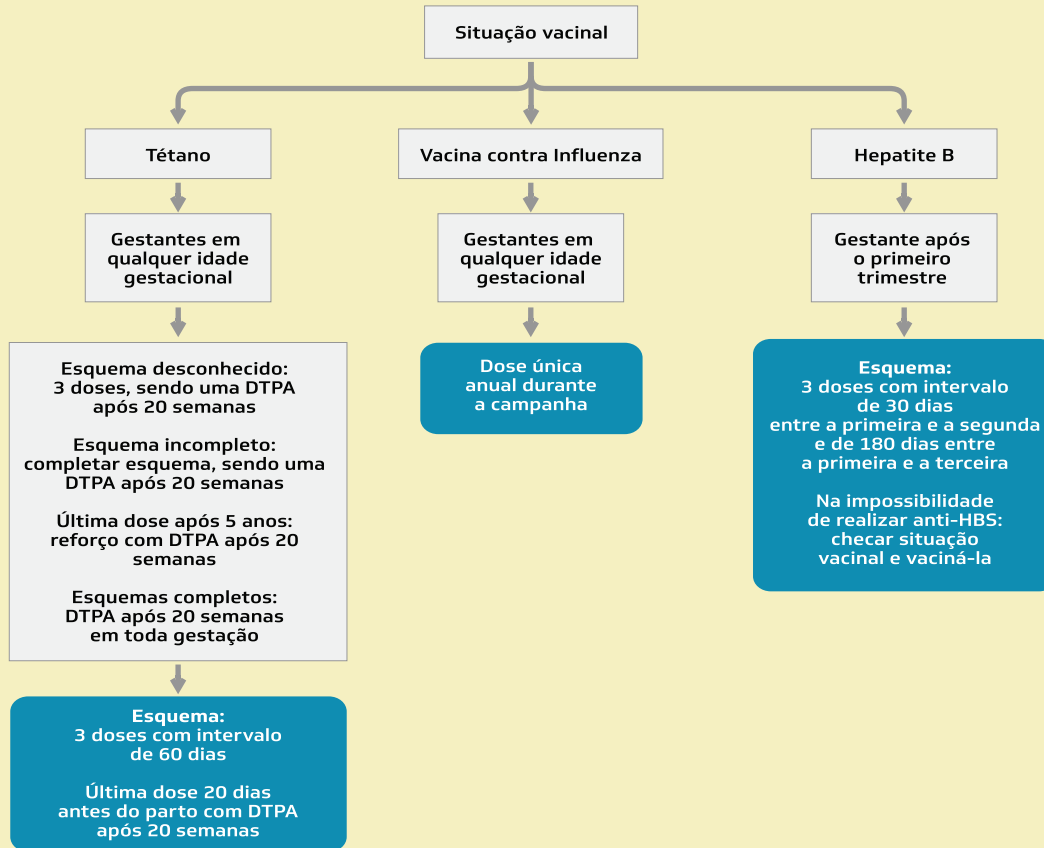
Situação vacinal

Tétano

Gestantes em qualquer idade gestacional

Esquema desconhecido: 3 doses, sendo uma DTPA após 20 semanas

Esquema incompleto: completar esquema, sendo uma DTPA após 20 semanas

Última dose após 5 anos: reforço com DTPA após 20 semanas

Esquemas completos: DTPA após 20 semanas em toda gestação

Esquema: 3 doses com intervalo de 60 dias

Última dose 20 dias antes do parto com DTPA após 20 semanas

Vacina contra Influenza

Gestantes em qualquer idade gestacional

Dose única anual durante a campanha

Hepatite B

Gestante após o primeiro trimestre

Esquema: 3 doses com intervalo de 30 dias entre a primeira e a segunda e de 180 dias entre a primeira e a terceira

Na impossibilidade de realizar anti-HBS: checar situação vacinal e vaciná-la